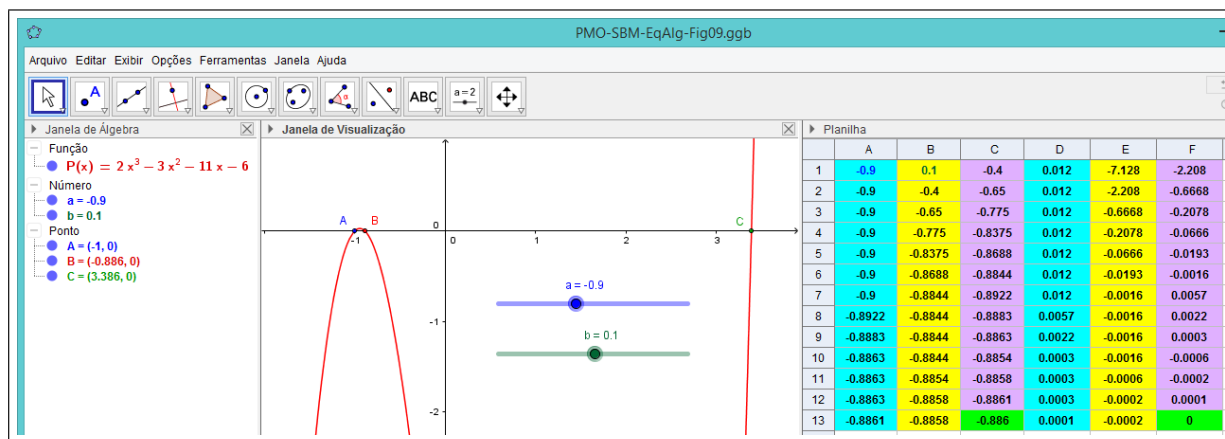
PMO-SBM-EqAlg-Fig09.ggb

Arquivo Editar Exibir Opções Ferramentas Janela Ajuda

ABC
a=2

Janela de Álgebra
Função
$P(x) = 2x^3 - 3x^2 - 11x - 6$
Número
a = -0.9
b = 0.1
Ponto
A = (-1, 0)
B = (-0.886, 0)
C = (3.386, 0)

Janela de Visualização
A B C
-1 0 1 2 3
-1
-2
a = -0.9
b = 0.1

Planilha

| | A | B | C | D | E | F |
|---|---|---|---|---|---|---|
| 1 | -0.9 | 0.1 | -0.4 | 0.012 | -7.128 | -2.208 |
| 2 | -0.9 | -0.4 | -0.65 | 0.012 | -2.208 | -0.6668 |
| 3 | -0.9 | -0.65 | -0.775 | 0.012 | -0.6668 | -0.2078 |
| 4 | -0.9 | -0.775 | -0.8375 | 0.012 | -0.2078 | -0.0666 |
| 5 | -0.9 | -0.8375 | -0.8688 | 0.012 | -0.0666 | -0.0193 |
| 6 | -0.9 | -0.8688 | -0.8844 | 0.012 | -0.0193 | -0.0016 |
| 7 | -0.9 | -0.8844 | -0.8922 | 0.012 | -0.0016 | 0.0057 |
| 8 | -0.8922 | -0.8844 | -0.8883 | 0.0057 | -0.0016 | 0.0022 |
| 9 | -0.8883 | -0.8844 | -0.8863 | 0.0022 | -0.0016 | 0.0003 |
| 10 | -0.8863 | -0.8844 | -0.8854 | 0.0003 | -0.0016 | -0.0006 |
| 11 | -0.8863 | -0.8854 | -0.8858 | 0.0003 | -0.0006 | -0.0002 |
| 12 | -0.8863 | -0.8858 | -0.8861 | 0.0003 | -0.0002 | 0.0001 |
| 13 | -0.8861 | -0.8858 | -0.886 | 0.0001 | -0.0002 | 0 |